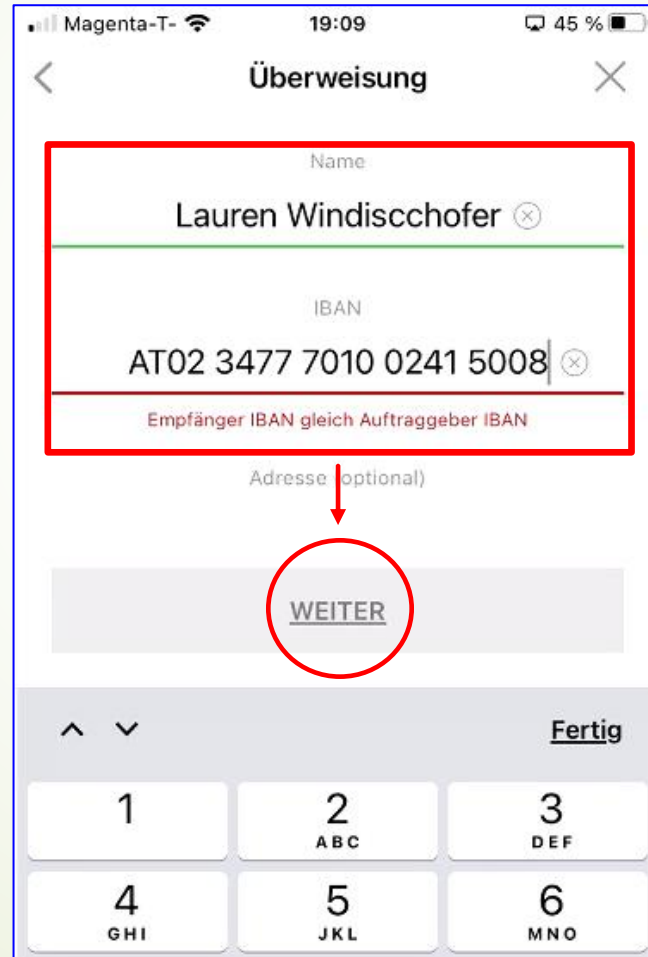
Magenta-T- 19:09 45 %

Überweisung

Name

Lauren Windiscchofer

IBAN

AT02 3477 7010 0241 5008

Empfänger IBAN gleich Auftraggeber IBAN

Adresse (optional)

WEITER

Fertig

1
2 ABC
3 DEF
4 GHI
5 JKL
6 MNO